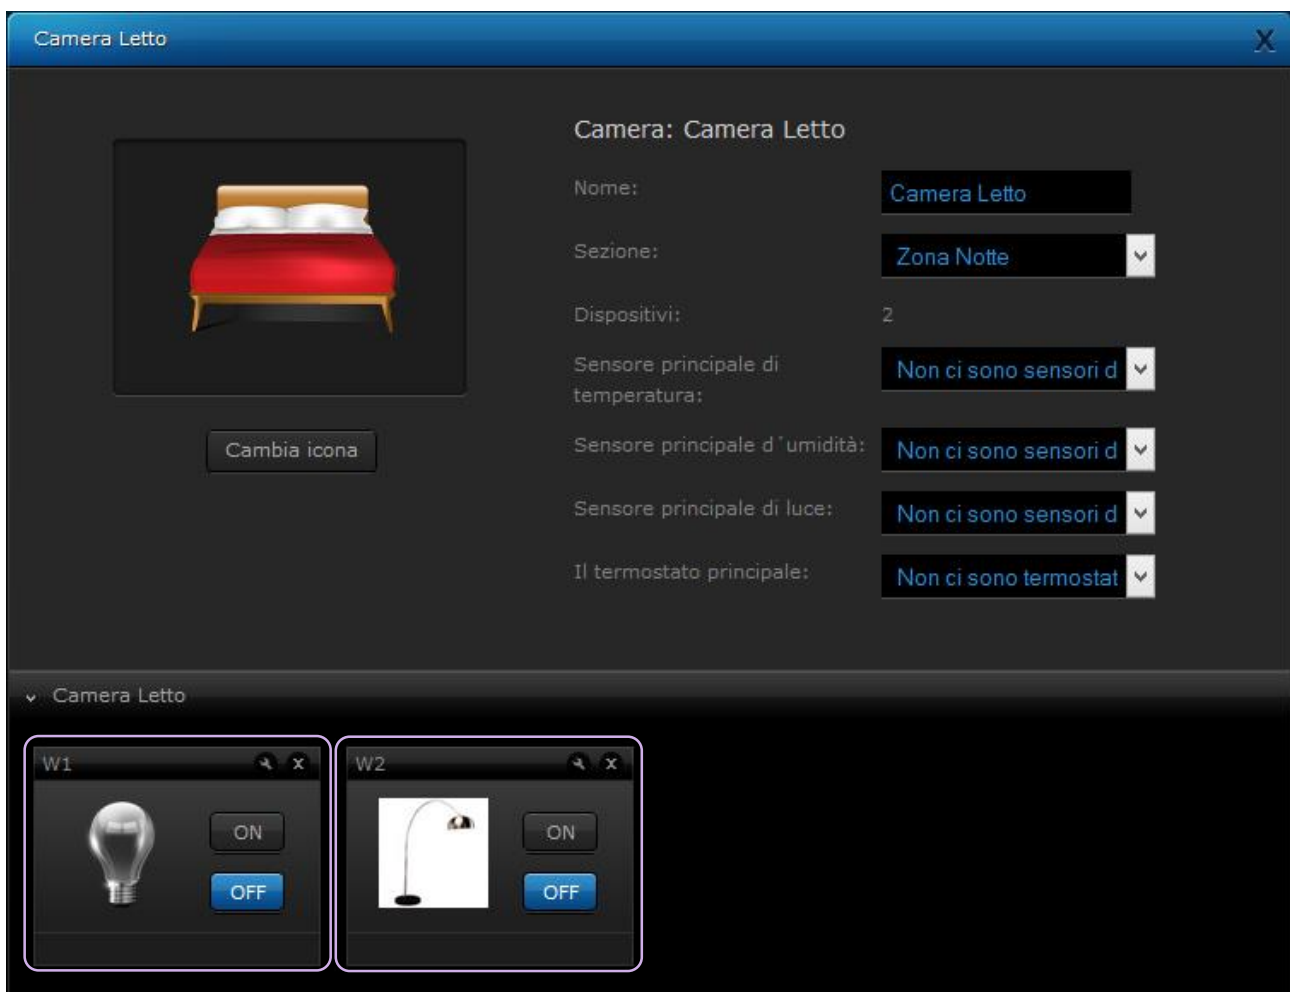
Camera Letto

X

Camera: Camera Letto

Nome: Camera Letto

Sezione: Zona Notte

Dispositivi: 2

Sensore principale di temperatura: Non ci sono sensori d

Sensore principale d'umidità: Non ci sono sensori d

Sensore principale di luce: Non ci sono sensori d

Il termostato principale: Non ci sono termostat

Cambia icona

Camera Letto

W1

ON

OFF

W2

ON

OFF